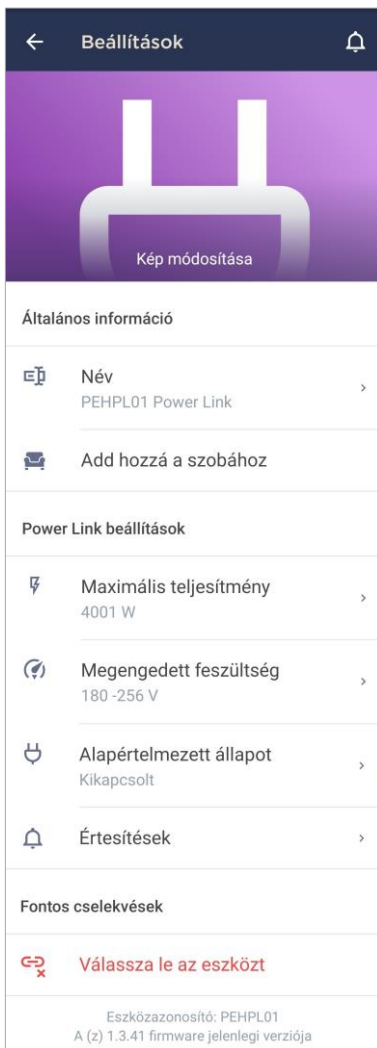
Beállítások

Kép módosítása

Általános információ

Név
PEHPL01 Power Link

Add hozzá a szobához

Power Link beállítások

Maximális teljesítmény
4001 W

Megengedett feszültség
180 -256 V

Alapértelmezett állapot
Kikapcsolt

Értesítések

Fontos cselekvések

Válassza le az eszközt

Eszközazonosító: PEHPL01
A (z) 1.3.41 firmware jelenlegi verziója